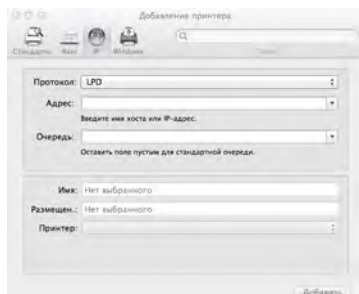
Добавление принтера

Стандартн. Факс IP Windows

Протокол: LPD

Адрес:

Введите имя хоста или IP-адрес.

Очередь:

Оставить поле пустым для стандартной очереди.

Имя: Нет выбранного

Размещен.: Нет выбранного

Принтер:

Добавить